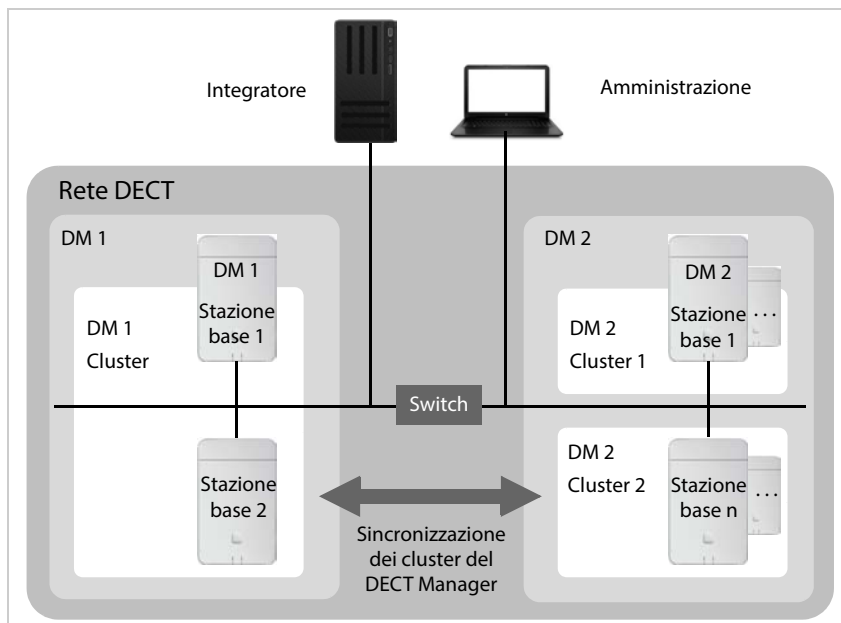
Integratore

Amministrazione

Rete DECT

DM 1

DM 1 Stazione base 1

DM 1 Cluster

Stazione base 2

Switch

DM 2

DM 2 Stazione base 1 ...

DM 2 Cluster 1

DM 2 Cluster 2

Stazione base n ...

Sincronizzazione dei cluster del DECT Manager